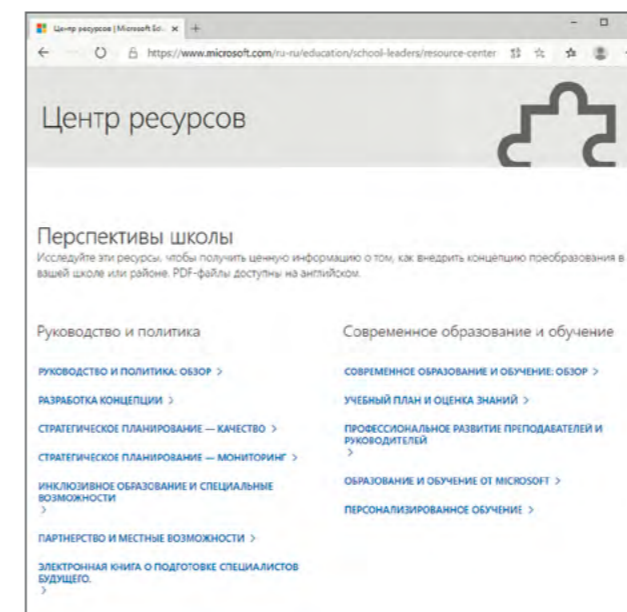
Центр ресурсов | Microsoft Edu ×  +

https://www.microsoft.com/ru-ru/education/school-leaders/resource-center

Центр ресурсов

Перспективы школы

Исследуйте эти ресурсы, чтобы получить ценную информацию о том, как внедрить концепцию преобразования в вашей школе или районе. PDF-файлы доступны на английском.

Руководство и политика

РУКОВОДСТВО И ПОЛИТИКА: ОБЗОР >

РАЗРАБОТКА КОНЦЕПЦИИ >

СТРАТЕГИЧЕСКОЕ ПЛАНИРОВАНИЕ — КАЧЕСТВО >

СТРАТЕГИЧЕСКОЕ ПЛАНИРОВАНИЕ — МОНИТОРИНГ >

ИНКЛЮЗИВНОЕ ОБРАЗОВАНИЕ И СПЕЦИАЛЬНЫЕ ВОЗМОЖНОСТИ >

ПАРТНЕРСТВО И МЕСТНЫЕ ВОЗМОЖНОСТИ >

ЭЛЕКТРОННАЯ КНИГА О ПОДГОТОВКЕ СПЕЦИАЛИСТОВ БУДУЩЕГО. >

Современное образование и обучение

СОВРЕМЕННОЕ ОБРАЗОВАНИЕ И ОБУЧЕНИЕ: ОБЗОР >

УЧЕБНЫЙ ПЛАН И ОЦЕНКА ЗНАНИЙ >

ПРОФЕССИОНАЛЬНОЕ РАЗВИТИЕ ПРЕПОДАВАТЕЛЕЙ И РУКОВОДИТЕЛЕЙ >

ОБРАЗОВАНИЕ И ОБУЧЕНИЕ ОТ MICROSOFT >

ПЕРСОНАЛИЗИРОВАННОЕ ОБУЧЕНИЕ >